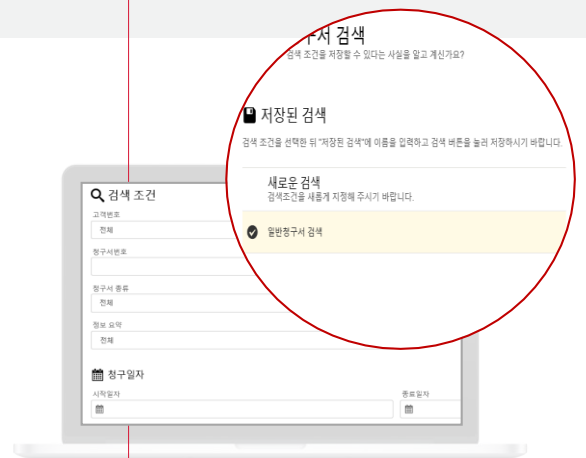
구서 검색
검색 조건을 저장할 수 있다는 사실을 알고 계신가요?

저장된 검색
검색 조건을 선택한 뒤 "저장된 검색"에 이름을 입력하고 검색 버튼을 눌러 저장하시기 바랍니다

새로운 검색
검색조건을 새롭게 지정해 주시기 바랍니다.

일반청구서 검색

검색 조건
고객번호
전체
청구서번호
청구서 종류
전체
정보 요약
전체

청구일자
시작일자
종료일자